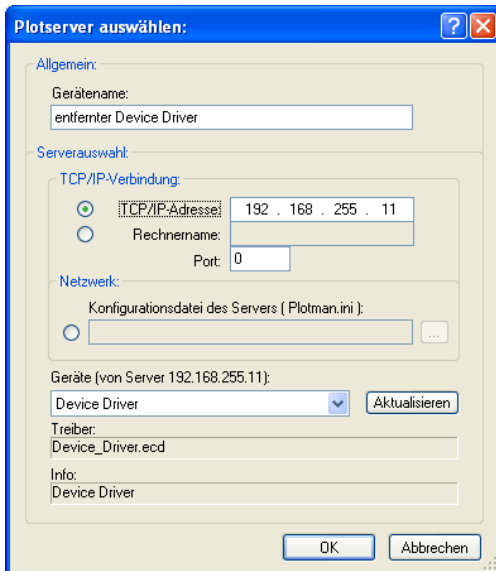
Plotserver auswählen:

?

X

Allgemein:

Gerätename:

entfernter Device Driver

Serverauswahl:

TCP/IP-Verbindung:

TCP/IP-Adresse: 192 . 168 . 255 . 11

Rechnername:

Port: 0

Netzwerk:

Konfigurationsdatei des Servers ( Plotman.ini ):

...

Geräte (von Server 192.168.255.11):

Device Driver

Aktualisieren

Treiber:

Device_Driver.ecd

Info:

Device Driver

OK

Abbrechen